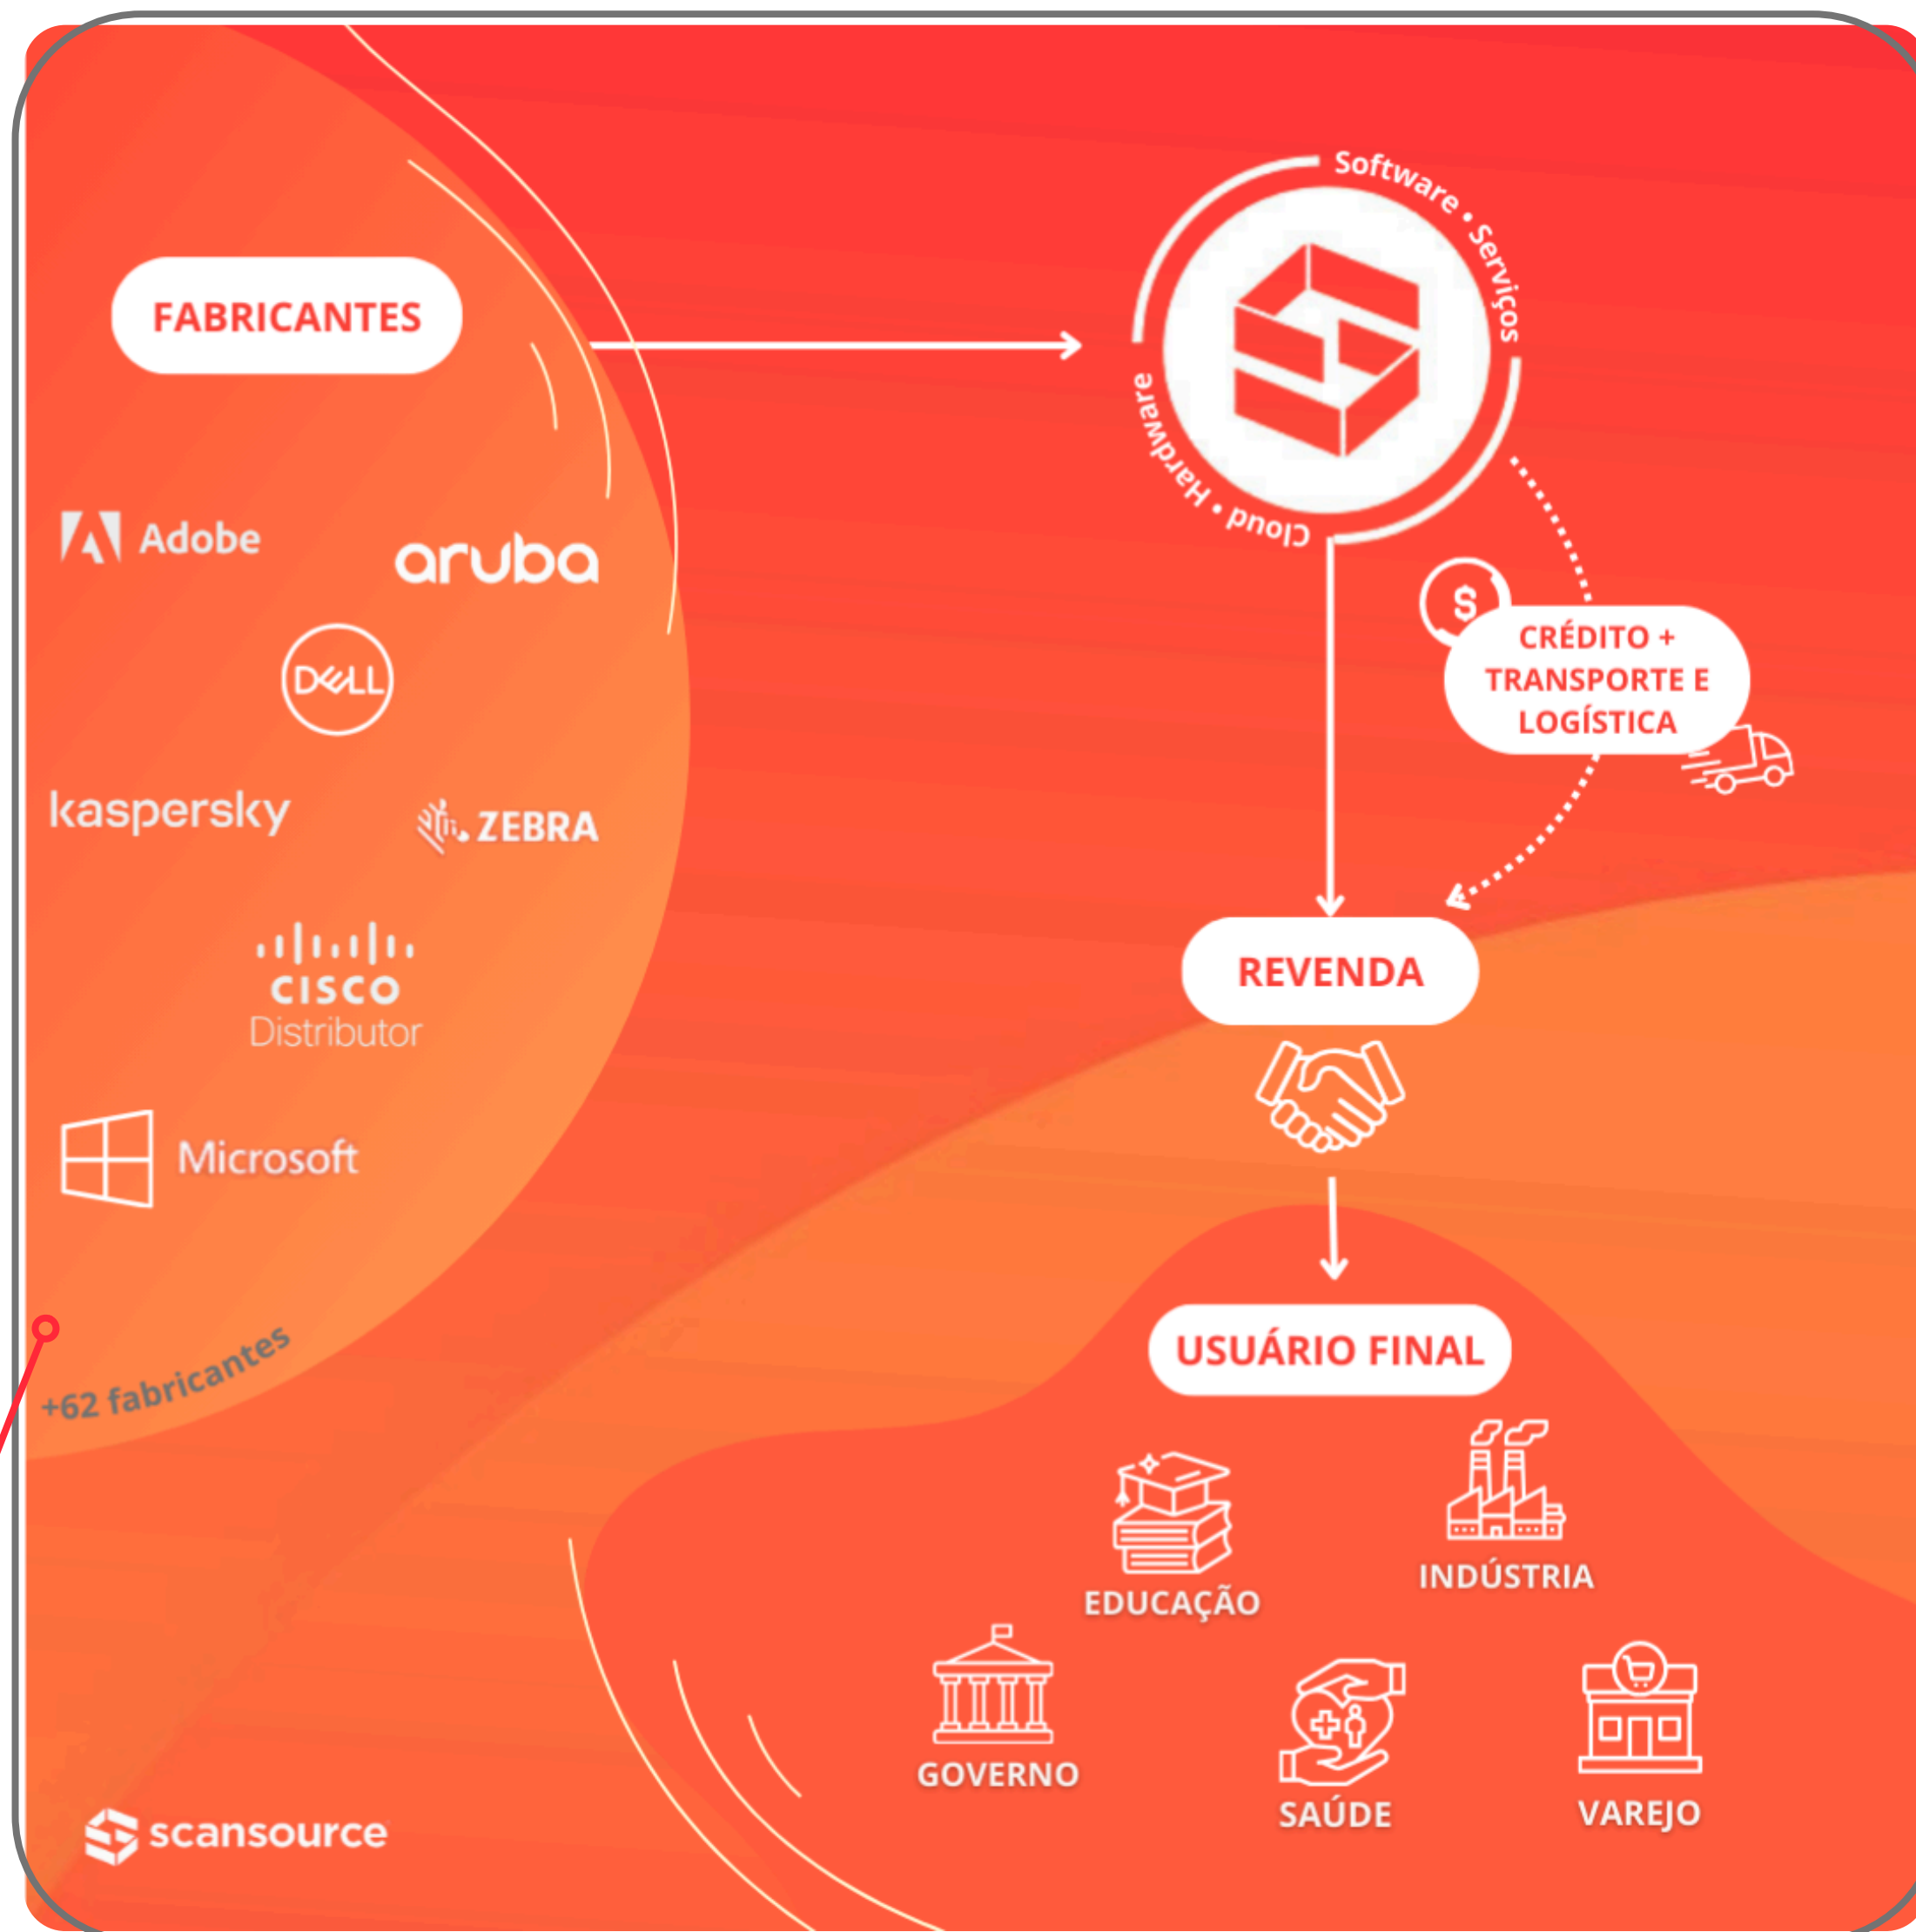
FABRICANTES

Adobe

aruba

DELL

kaspersky

ZEBRA

cisco
Distributor

Microsoft

+62 fabricantes

Software • Serviços

Hardware • Cloud

$

CRÉDITO + TRANSPORTE E LOGÍSTICA

REVENDA

USUÁRIO FINAL

EDUCAÇÃO

INDÚSTRIA

GOVERNO

SAÚDE

VAREJO

scansource